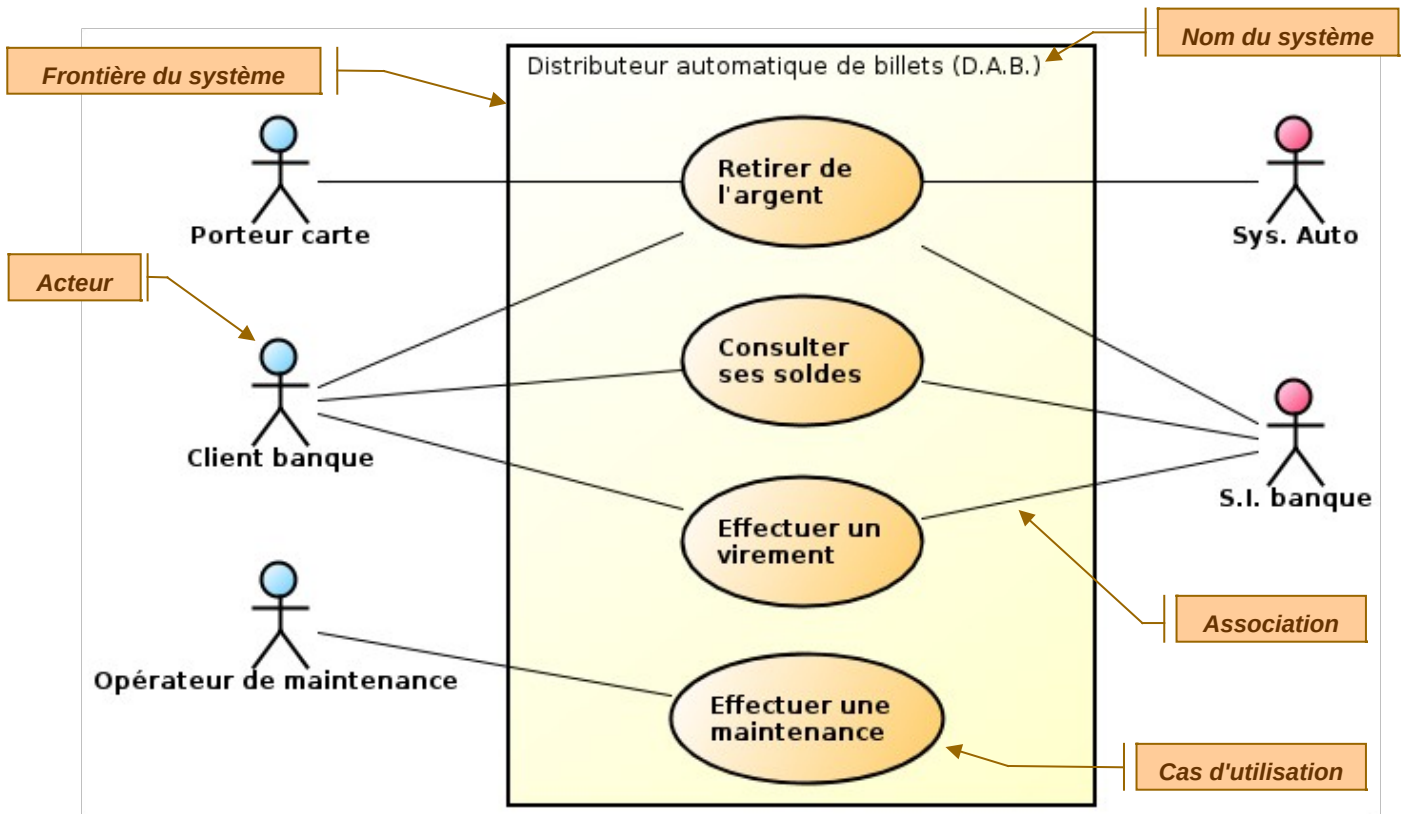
Frontière du système

Distributeur automatique de billets (D.A.B.)

Nom du système

Porteur carte

Retirer de l'argent

Sys. Auto

Acteur

Client banque

Consulter ses soldes

Effectuer un virement

S.I. banque

Association

Opérateur de maintenance

Effectuer une maintenance

Cas d'utilisation